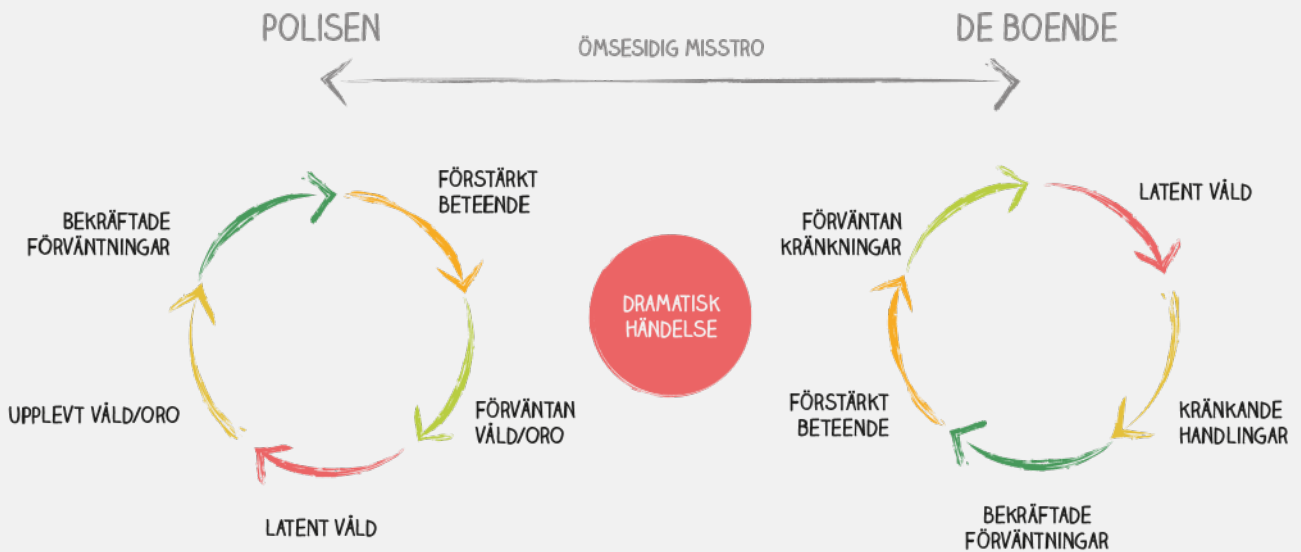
POLISEN

DE BOENDE

ÖMSESIDIG MISSTRO

FÖRSTÄRKT BETEENDE

BEKRÄFTADE FÖRVÄNTNINGAR

UPPLEVT VÅLD/ORO

FÖRVÄNTAN VÅLD/ORO

LATENT VÅLD

DRAMATISK HÄNDELSE

LATENT VÅLD

FÖRVÄNTAN KRÄNKNINGAR

KRÄNKANDE HANDLINGAR

FÖRSTÄRKT BETEENDE

BEKRÄFTADE FÖRVÄNTNINGAR